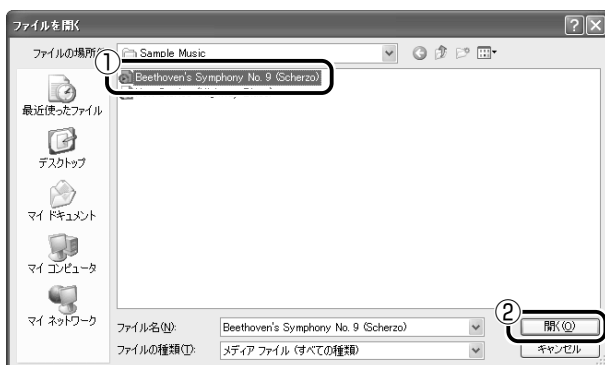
ファイルを開く

?

ファイルの場所(I): Sample Music

①

Beethoven's Symphony No. 9 (Scherzo)

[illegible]

最近使ったファイル

デスクトップ

マイ ドキュメント

マイ コンピュータ

マイ ネットワーク

ファイル名(N): Beethoven's Symphony No. 9 (Scherzo)

ファイルの種類(T): メディア ファイル (すべての種類)

②

開く(O)

キャンセル